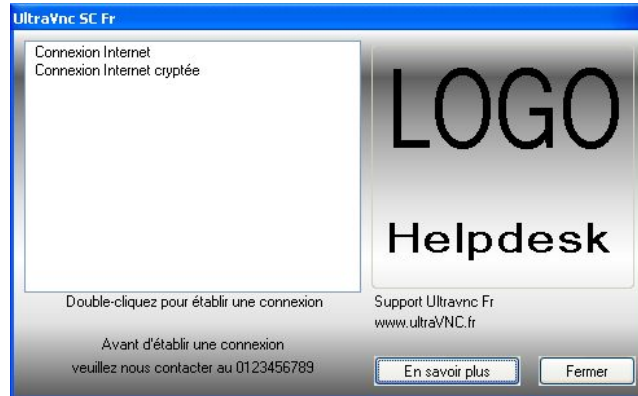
UltraVnc SC Fr

Connexion Internet
Connexion Internet cryptée

LOGO

Helpdesk

Double-cliquez pour établir une connexion

Support Ultravnc Fr
www.ultraVNC.fr

Avant d'établir une connexion
veuillez nous contacter au 0123456789

En savoir plus

Fermer